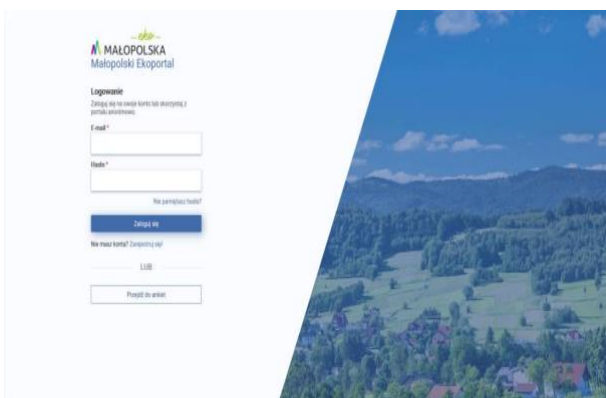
MAŁOPOLSKA
Małopolski Ekoportal

Logowanie
Zaloguj się na swoje konto lub skorzystaj z portalu anonimowo

E-mail *

Hasło *

Nie pamiętasz hasła?

Zaloguj się

Nie masz konta? Zarejestruj się!

LUB

Przejdź do ankiet